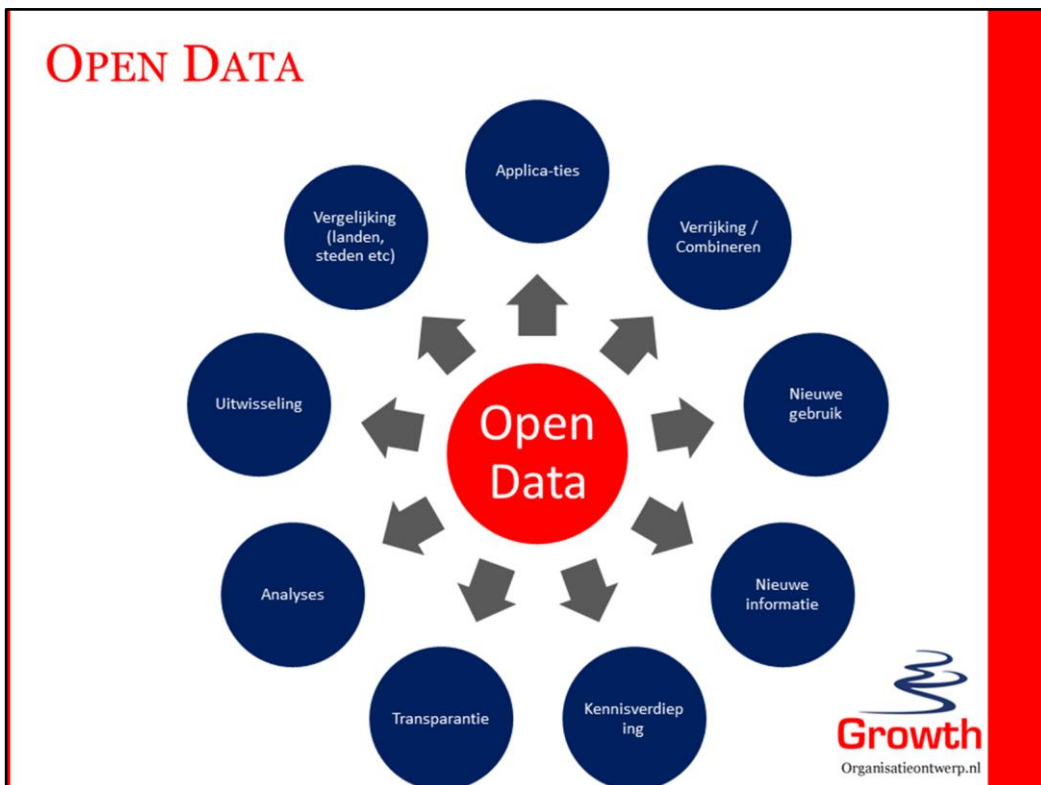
OPEN DATA

Applica-ties

Verrijking / Combineren

Nieuwe gebruik

Nieuwe informatie

Kennisverdiep ing

Transparantie

Analyses

Uitwisseling

Vergelijking (landen, steden etc)

Open Data

Growth
Organisatieontwerp.nl